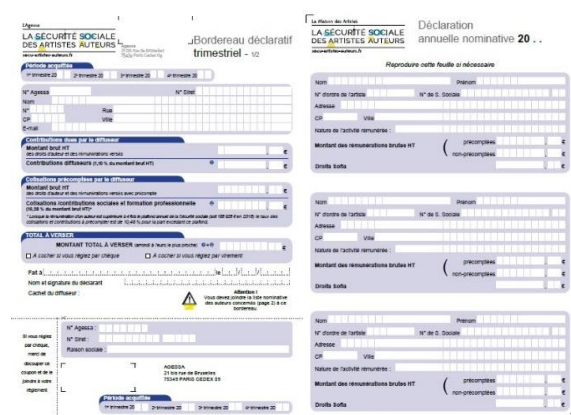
L'Agessa
LA SÉCURITÉ SOCIALE DES ARTISTES AUTEURS
secu-artistes-auteurs.fr

Bordereau déclaratif trimestriel - 1/2

Période acquittée
1er trimestre 20 | 2e trimestre 20 | 3e trimestre 20 | 4e trimestre 20

N° Agessa | N° Siret
Nom
N° | Rue
CP | Ville
E-mail

Contributions dues par le diffuseur
Montant brut HT
des droits d'auteur et des rémunérations versés
Contributions diffuseurs (1,10 % du montant brut HT)

Cotisations précomptées par le diffuseur
Montant brut HT
des droits d'auteur et des rémunérations versés avec précompte
Cotisations, contributions sociales et formation professionnelle (16,35 % du montant brut HT)*
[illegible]

TOTAL À VERSER
MONTANT TOTAL À VERSER
☐ A cocher si vous réglez par chèque ☐ A cocher si vous réglez par virement

Fait à | le
Nom et signature du déclarant
Cachet du diffuseur :

Attention !
Vous devez joindre la liste nominative des auteurs concernés (page 2) à ce bordereau

Si vous réglez par chèque, merci de découper ce coupon et de le joindre à votre règlement
N° Agessa :
N° Siret :
Raison sociale :

AGESSA
21 bis rue de Bruxelles
75439 PARIS CEDEX 09

Période acquittée
1er trimestre 20 | 2e trimestre 20 | 3e trimestre 20 | 4e trimestre 20

La Maison des Artistes
LA SÉCURITÉ SOCIALE DES ARTISTES AUTEURS
secu-artistes-auteurs.fr

Déclaration annuelle nominative 20 . .

Reproduire cette feuille si nécessaire

Nom | Prénom
N° d'ordre de l'artiste | N° de S. Sociale
Adresse
CP | Ville
Nature de l'activité rémunérée :
Montant des rémunérations brutes HT | précomptées € | non-précomptées €
Droits Sofia €

Nom | Prénom
N° d'ordre de l'artiste | N° de S. Sociale
Adresse
CP | Ville
Nature de l'activité rémunérée :
Montant des rémunérations brutes HT | précomptées € | non-précomptées €
Droits Sofia €

Nom | Prénom
N° d'ordre de l'artiste | N° de S. Sociale
Adresse
CP | Ville
Nature de l'activité rémunérée :
Montant des rémunérations brutes HT | précomptées € | non-précomptées €
Droits Sofia €